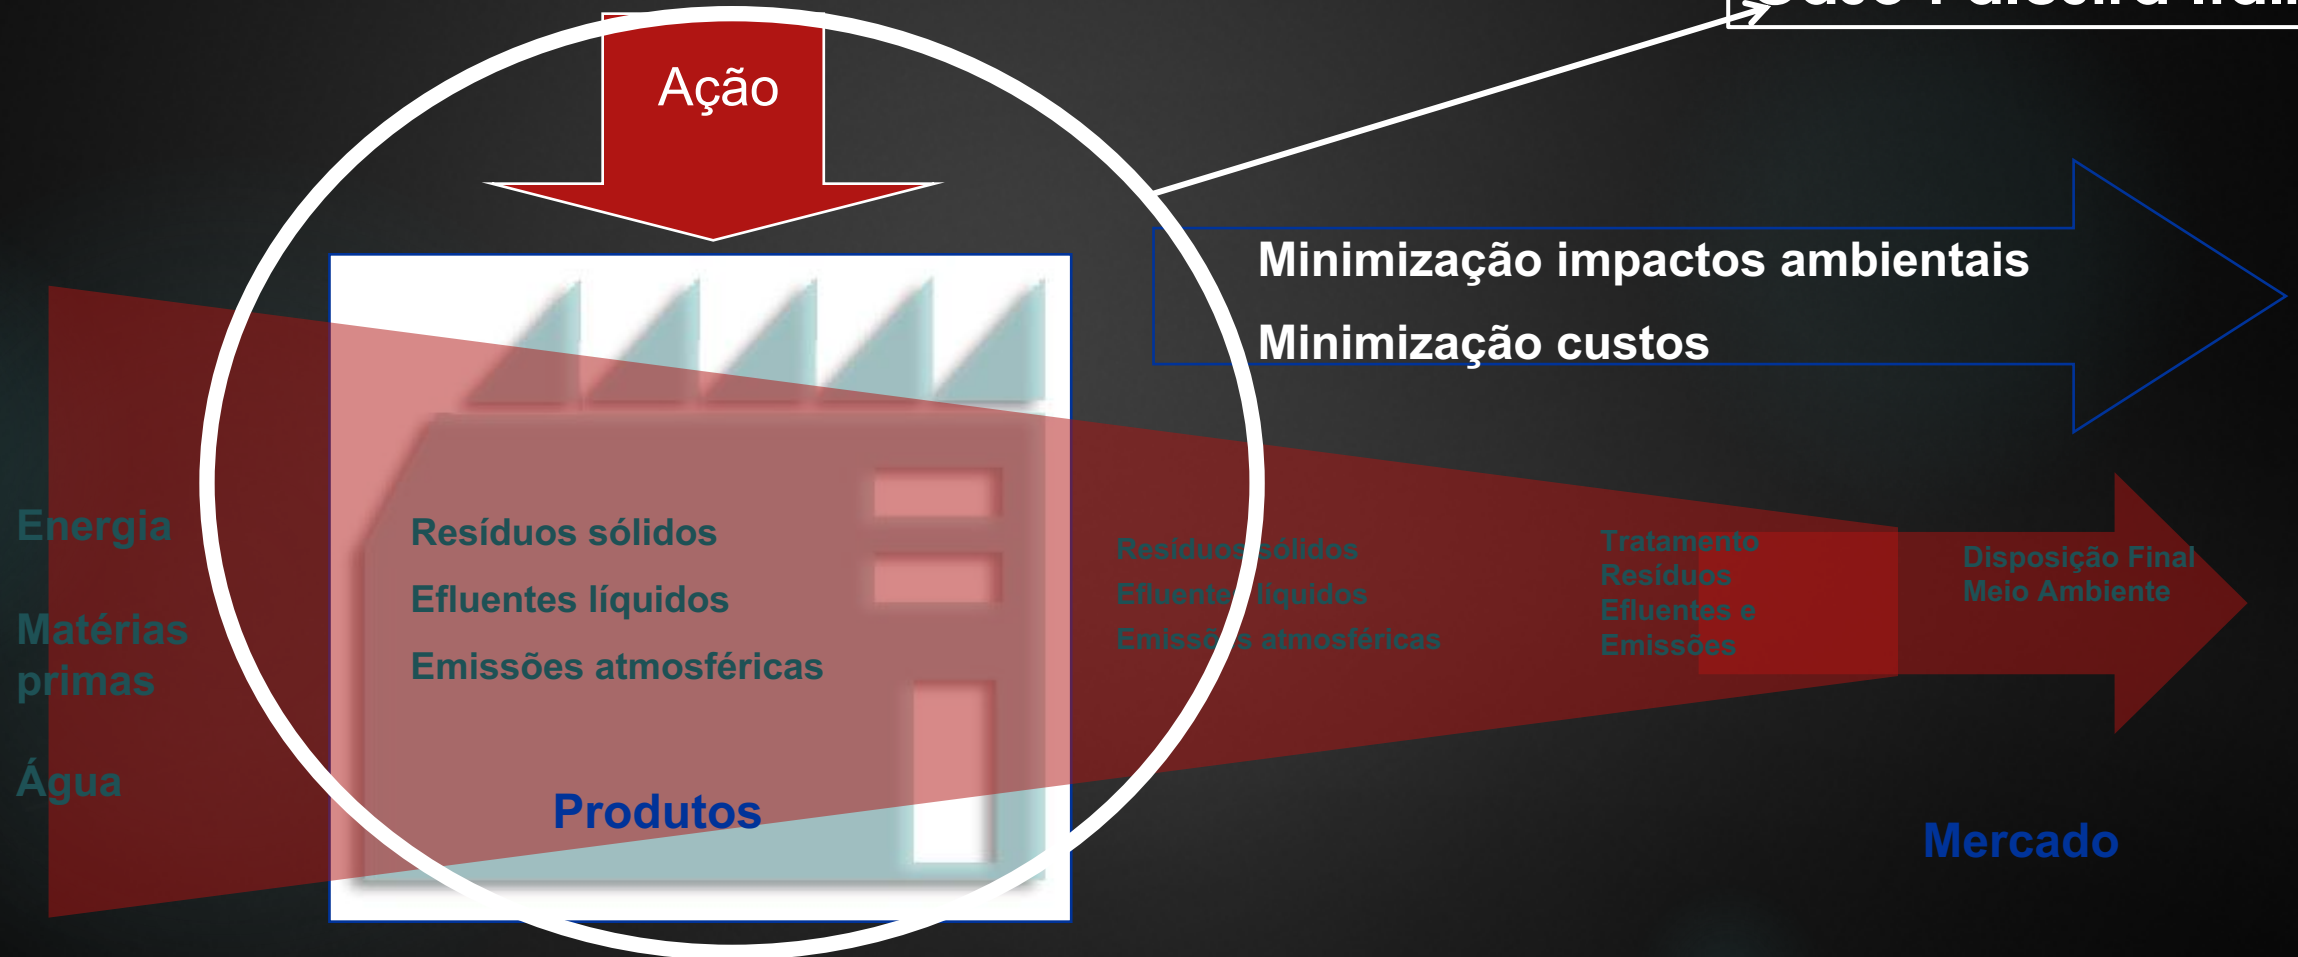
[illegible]

Ação

Minimização impactos ambientais

Minimização custos

Energia

Matérias primas

Água

Resíduos sólidos

Efluentes líquidos

Emissões atmosféricas

Produtos

Resíduos sólidos
Efluentes líquidos
Emissões atmosféricas

Tratamento
Resíduos
Efluentes e
Emissões

Disposição Final
Meio Ambiente

Mercado